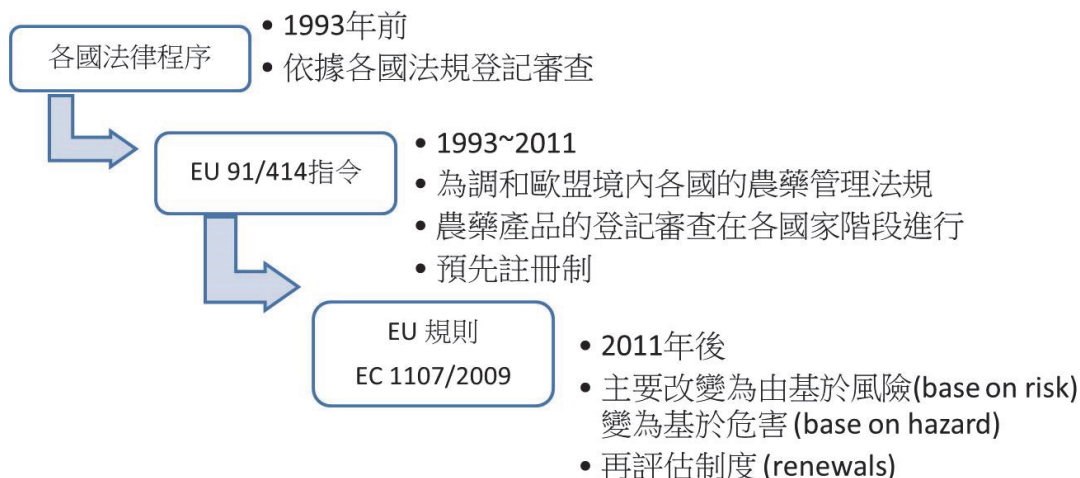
各國法律程序

• 1993年前
• 依據各國法規登記審查

EU 91/414指令

• 1993~2011
• 為調和歐盟境內各國的農藥管理法規
• 農藥產品的登記審查在各國家階段進行
• 預先註冊制

EU 規則
EC 1107/2009

• 2011年後
• 主要改變為由基於風險(base on risk) 變為基於危害 (base on hazard)
• 再評估制度 (renewals)